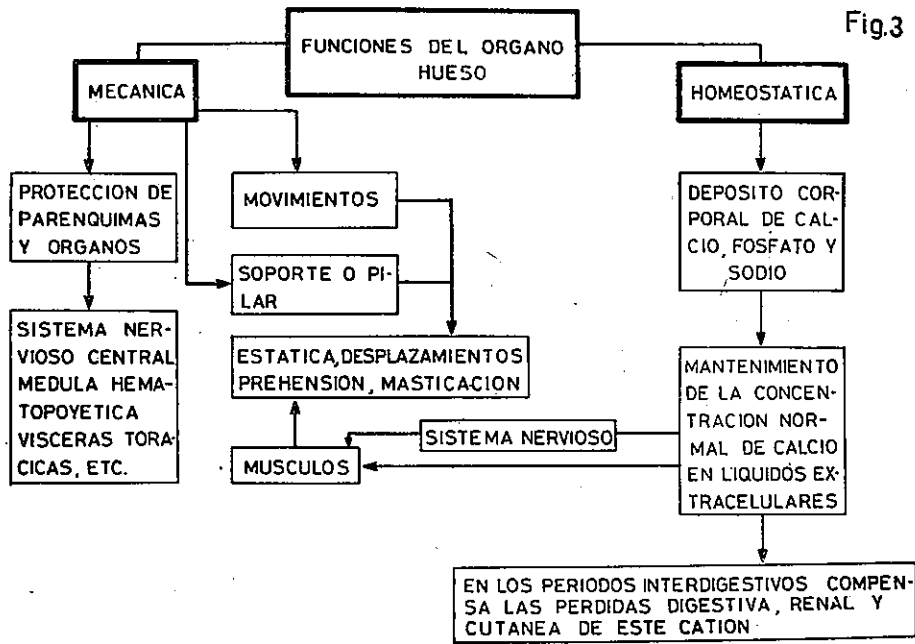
Fig.3

FUNCIONES DEL ORGANO HUESO

MECANICA

HOMEOSTATICA

PROTECCION DE PARENQUIMAS Y ORGANOS

MOVIMIENTOS

SOPORTE O PILAR

SISTEMA NERVIOSO CENTRAL MEDULA HEMATOPOYETICA VISCERAS TORACICAS, ETC.

ESTATICA, DESPLAZAMIENTOS PREHENSION, MASTICACION

MUSCULOS

SISTEMA NERVIOSO

DEPOSITO CORPORAL DE CALCIO, FOSFATO Y SODIO

MANTENIMIENTO DE LA CONCENTRACION NORMAL DE CALCIO EN LIQUIDOS EXTRACELULARES

EN LOS PERIODOS INTERDIGESTIVOS COMPENSA LAS PERDIDAS DIGESTIVA, RENAL Y CUTANEA DE ESTE CATION